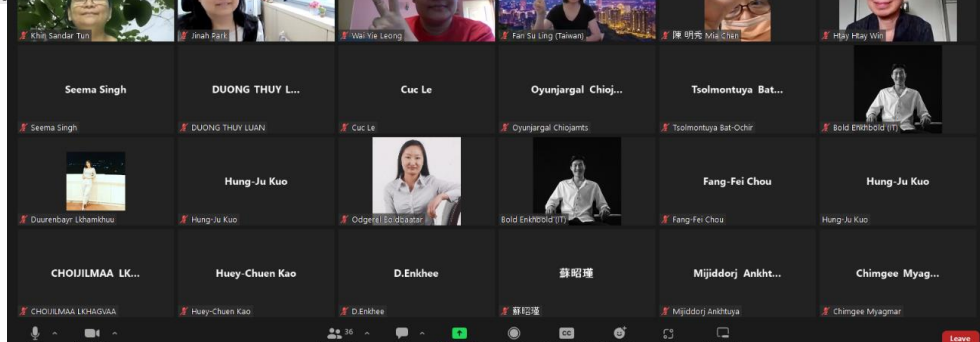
Khin Sandar Tun

Jinah Park

Wai Yie Leong

Fan Su Ling (Taiwan)

陳 明亮 Mia Chen

Htay Htay Win

Seema Singh

Seema Singh

DUONG THUY L...

DUONG THUY LUAN

Cuc Le

Cuc Le

Oyunjargal Chioj...

Oyunjargal Chiojamts

Tsolmontuya Bat...

Tsolmontuya Bat-Ochir

Bold Enkhbold (IT)

Duurenbayr Lkhamkhuu

Hung-Ju Kuo

Hung-Ju Kuo

Odgerel Boldbaatar

Bold Enkhbold (IT)

Fang-Fei Chou

Fang-Fei Chou

Hung-Ju Kuo

Hung-Ju Kuo

CHOIJILMAA LK...

CHOIJILMAA LKHAGVAA

Huey-Chuen Kao

Huey-Chuen Kao

D.Enkhee

D.Enkhee

蘇昭瑾

蘇昭瑾

Mijiddorj Ankht...

Mijiddorj Ankhtuya

Chimgee Myag...

Chimgee Myagmar

36

CC

Leave